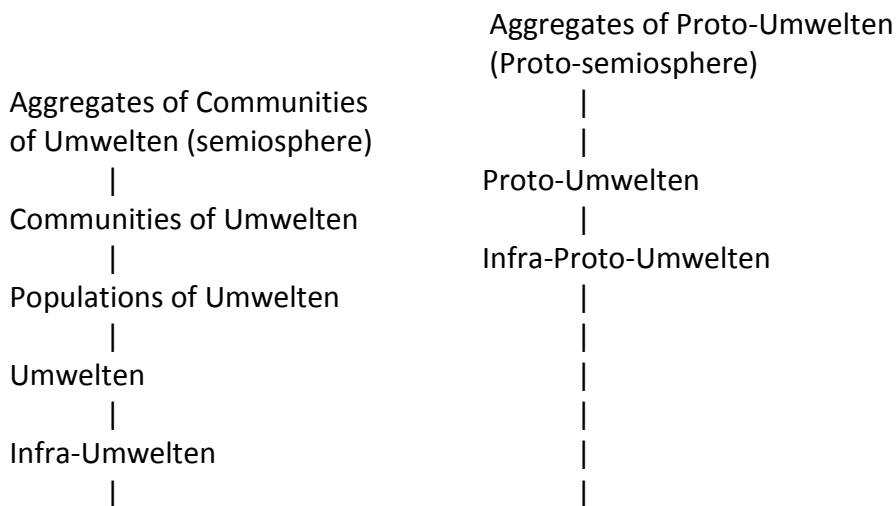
Aggregates of Communities of Umwelten (semiosphere)
|
Communities of Umwelten
|
Populations of Umwelten
|
Umwelten
|
Infra-Umwelten
|

Aggregates of Proto-Umwelten (Proto-semiosphere)
|
|
Proto-Umwelten
|
Infra-Proto-Umwelten
|
|
|
|
|
|